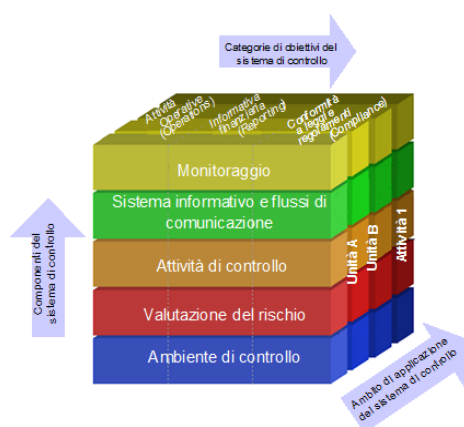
Categorie di obiettivi del sistema di controllo

Attività Operative (Operations)

Informativa finanziaria (Reporting)

Conformità a leggi e regolamenti (Compliance)

Componenti del sistema di controllo

Monitoraggio

Sistema informativo e flussi di comunicazione

Attività di controllo

Valutazione del rischio

Ambiente di controllo

Unità A

Unità B

Attività 1

Ambito di applicazione del sistema di controllo